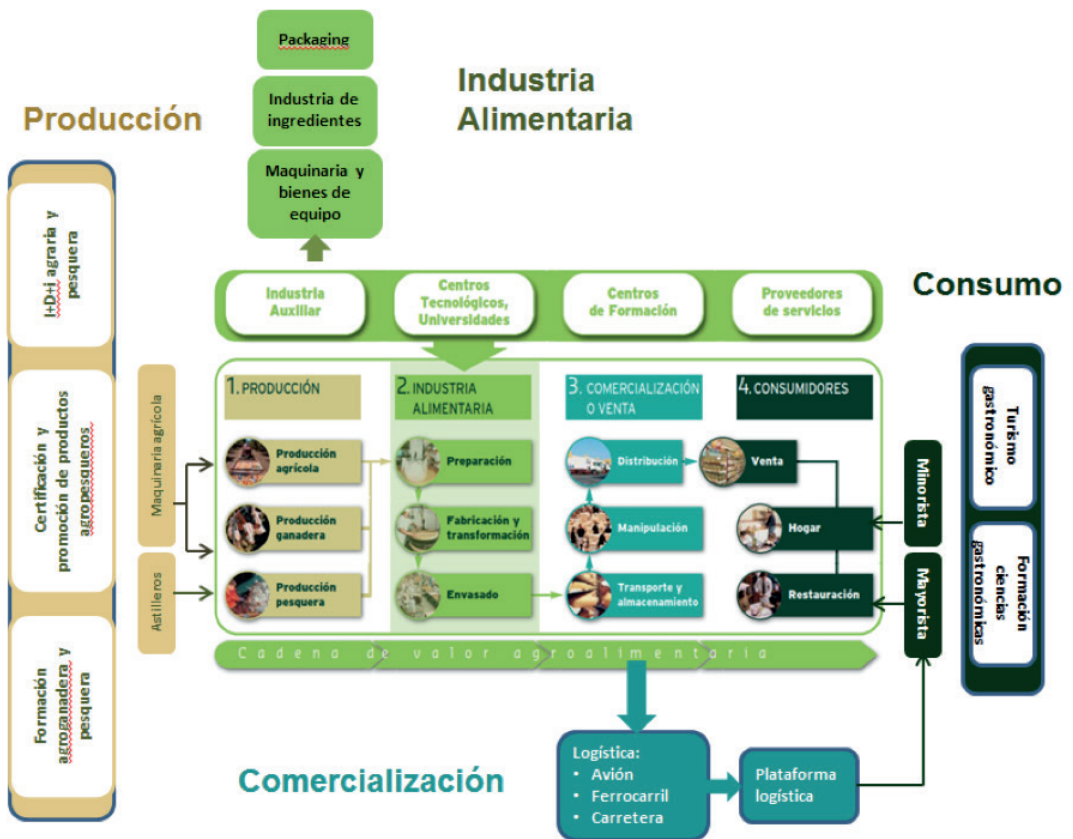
Packaging

Industria de ingredientes

Maquinaria y bienes de equipo

Industria Alimentaria

Producción

I+D+i agraria y pesquera

Certificación y promoción de productos agropesqueros

Formación agroganadera y pesquera

Consumo

Industria Auxiliar

Centros Tecnológicos, Universidades

Centros de Formación

Proveedores de servicios

Maquinaria agrícola

Astilleros

1. PRODUCCIÓN

2. INDUSTRIA ALIMENTARIA

3. COMERCIALIZACIÓN O VENTA

4. CONSUMIDORES

Producción agrícola

Producción ganadera

Producción pesquera

Preparación

Fabricación y transformación

Envasado

Distribución

Manipulación

Transporte y almacenamiento

Venta

Hogar

Restauración

Minorista

Mayorista

Turismo gastronómico

Formación ciencias gastronómicas

Cadena de valor agroalimentaria

Comercialización

Logística:
• Avión
• Ferrocarril
• Carretera

Plataforma logística